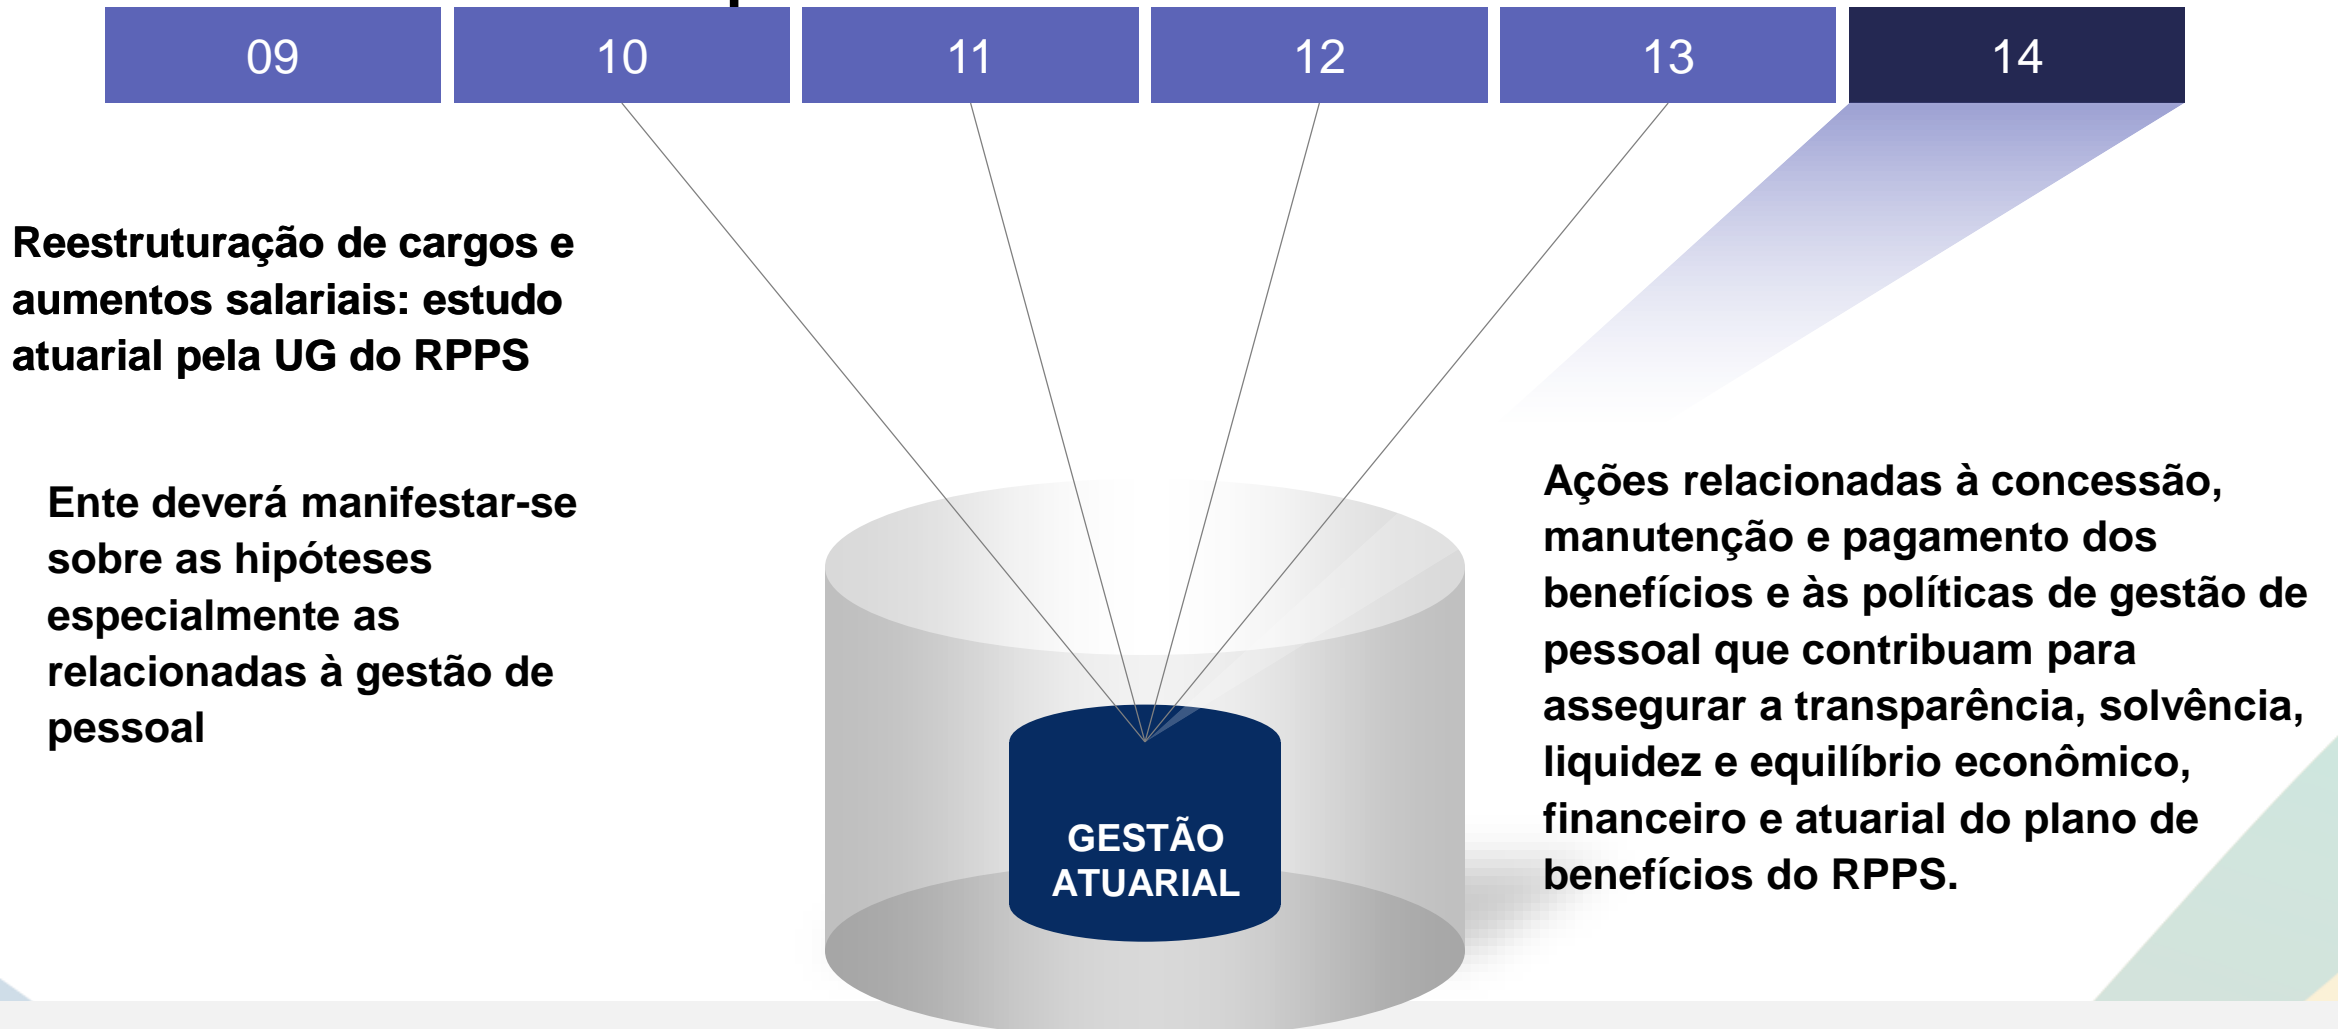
09 10 11 12 13 14

Reestruturação de cargos e aumentos salariais: estudo atuarial pela UG do RPPS

Ente deverá manifestar-se sobre as hipóteses especialmente as relacionadas à gestão de pessoal

GESTÃO ATUARIAL

Ações relacionadas à concessão, manutenção e pagamento dos benefícios e às políticas de gestão de pessoal que contribuam para assegurar a transparência, solvência, liquidez e equilíbrio econômico, financeiro e atuarial do plano de benefícios do RPPS.